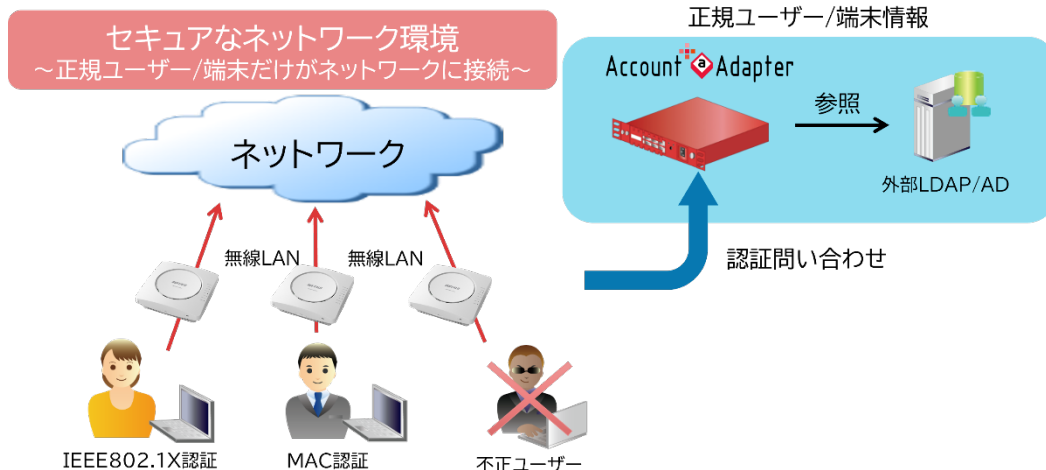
セキュアなネットワーク環境
～正規ユーザー/端末だけがネットワークに接続～

正規ユーザー/端末情報

Account Adapter

参照

外部LDAP/AD

ネットワーク

無線LAN

無線LAN

認証問い合わせ

IEEE802.1X認証

MAC認証

不正ユーザー